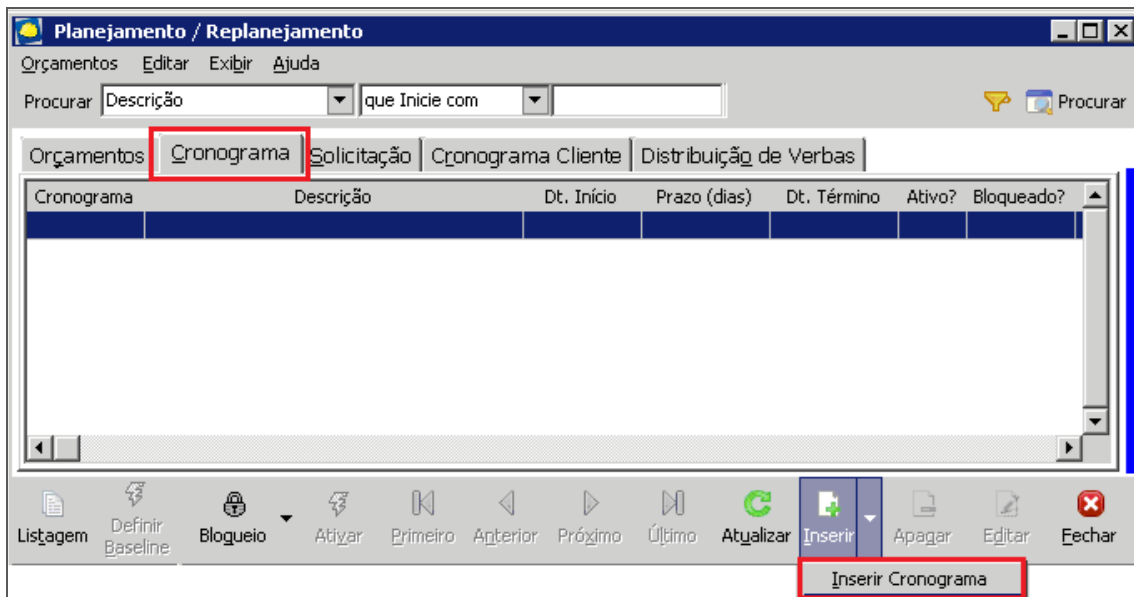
Planejamento / Replanejamento

Orçamentos Editar Exibir Ajuda

Procurar Descrição que Inicie com Procurar

Orçamentos | Cronograma | Solicitação | Cronograma Cliente | Distribuição de Verbas

| Cronograma | Descrição | Dt. Início | Prazo (dias) | Dt. Término | Ativo? | Bloqueado? |
|---|---|---|---|---|---|---|
| | | | | | | |

Listagem Definir Baseline Bloqueio Ativar Primeiro Anterior Próximo Último Atualizar Inserir Apagar Editar Fechar

Inserir Cronograma